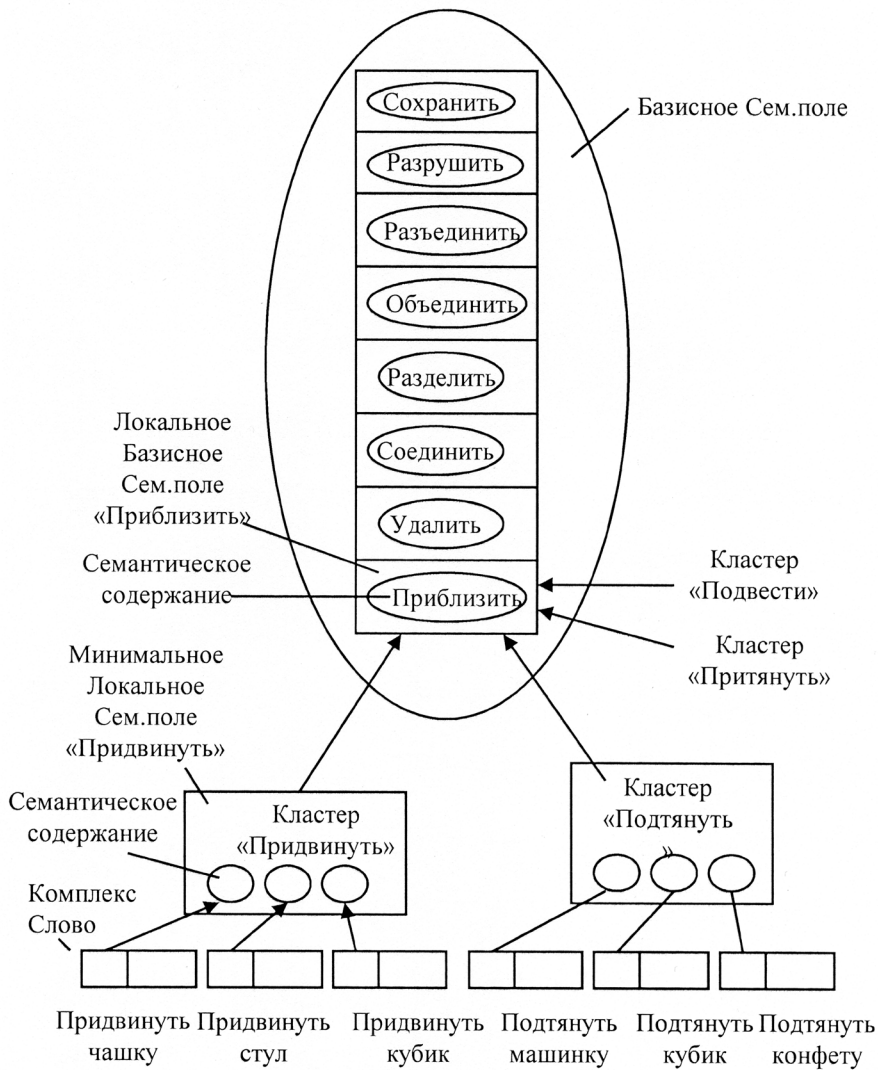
Сохранить
Разрушить
Разъединить
Объединить
Разделить
Соединить
Удалить
Приблизить

Базисное Сем.поле

Локальное Базисное Сем.поле «Приблизить»

Семантическое содержание

Кластер «Подвести»

Кластер «Притянуть»

Минимальное Локальное Сем.поле «Придвинуть»

Семантическое содержание

Кластер «Придвинуть»

Кластер «Подтянуть »

Комплекс Слово

Придвинуть чашку

Придвинуть стул

Придвинуть кубик

Подтянуть машинку

Подтянуть кубик

Подтянуть конфету